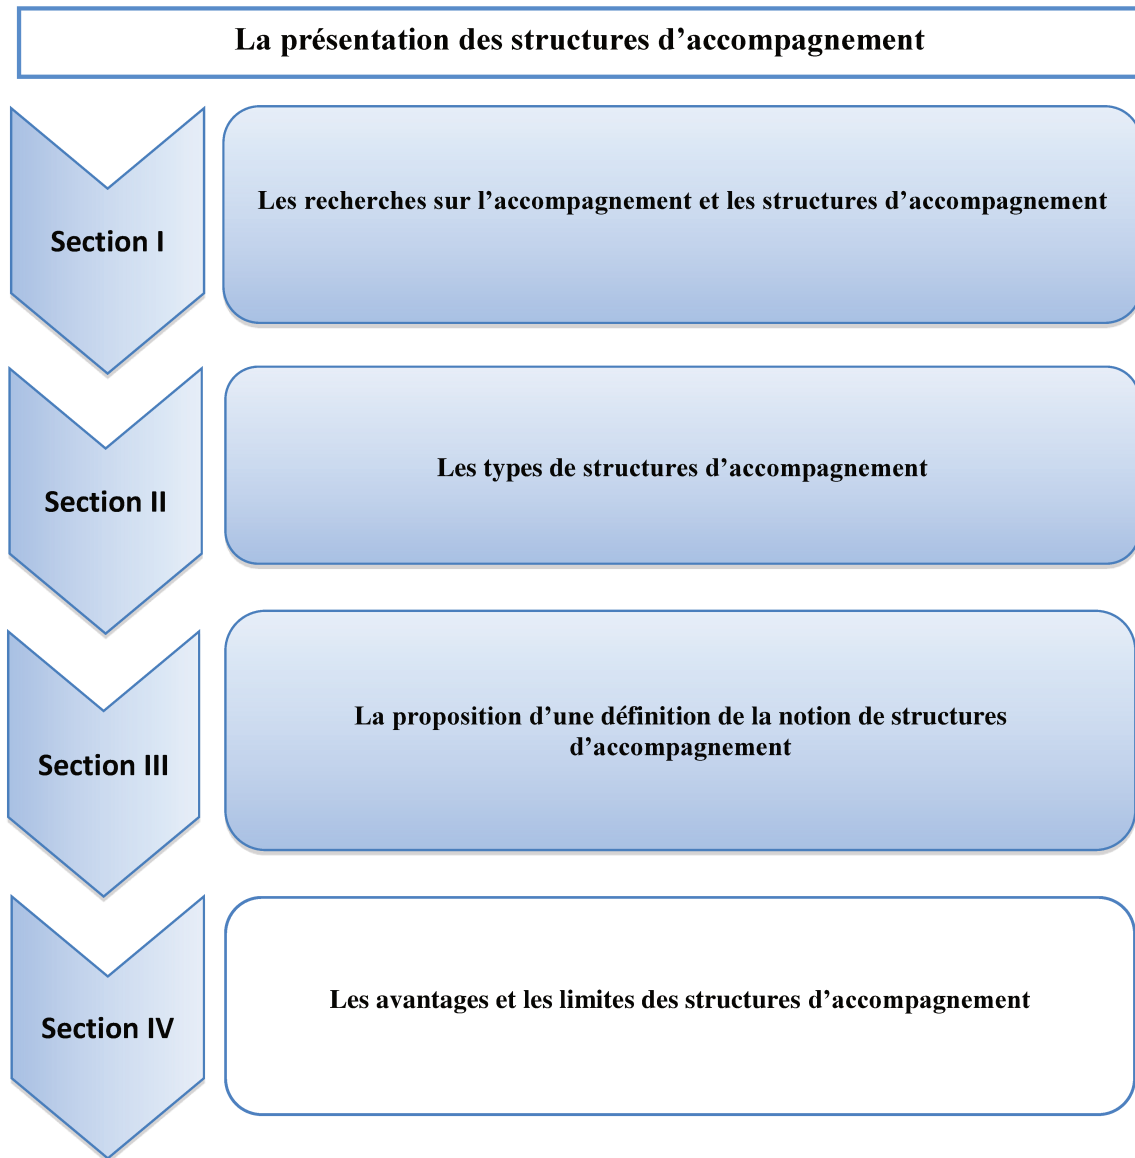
La présentation des structures d’accompagnement

Section I

Les recherches sur l’accompagnement et les structures d’accompagnement

Section II

Les types de structures d’accompagnement

Section III

La proposition d’une définition de la notion de structures d’accompagnement

Section IV

Les avantages et les limites des structures d’accompagnement